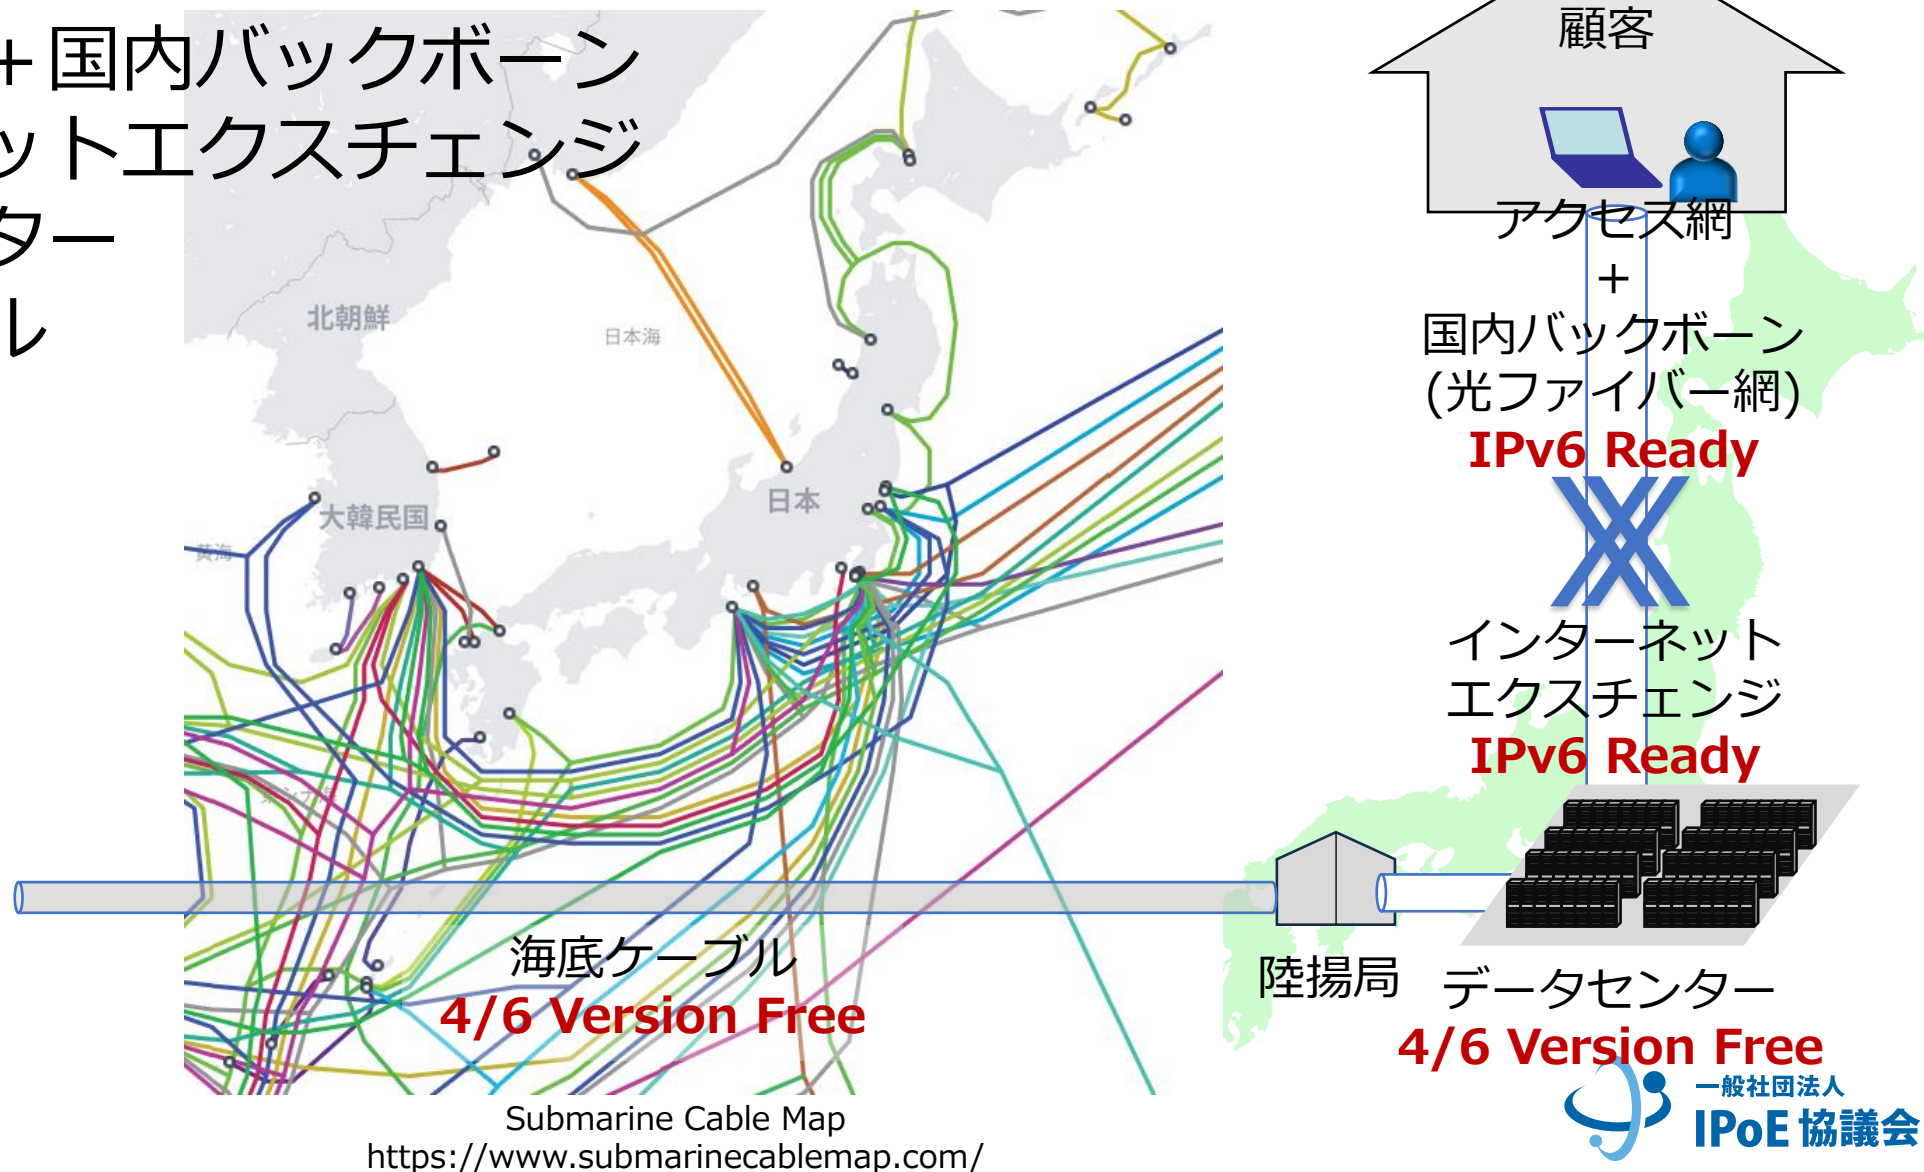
+国内バックボーン
ットエクスチェンジ
ター
レ

北朝鮮
日本海
大韓民国
黄海
日本

顧客
アクセス網
+
国内バックボーン
(光ファイバー網)
IPv6 Ready
インターネット
エクスチェンジ
IPv6 Ready

海底ケーブル
4/6 Version Free
陸揚局
データセンター
4/6 Version Free

Submarine Cable Map
https://www.submarinecablemap.com/

一般社団法人
IPoE協議会